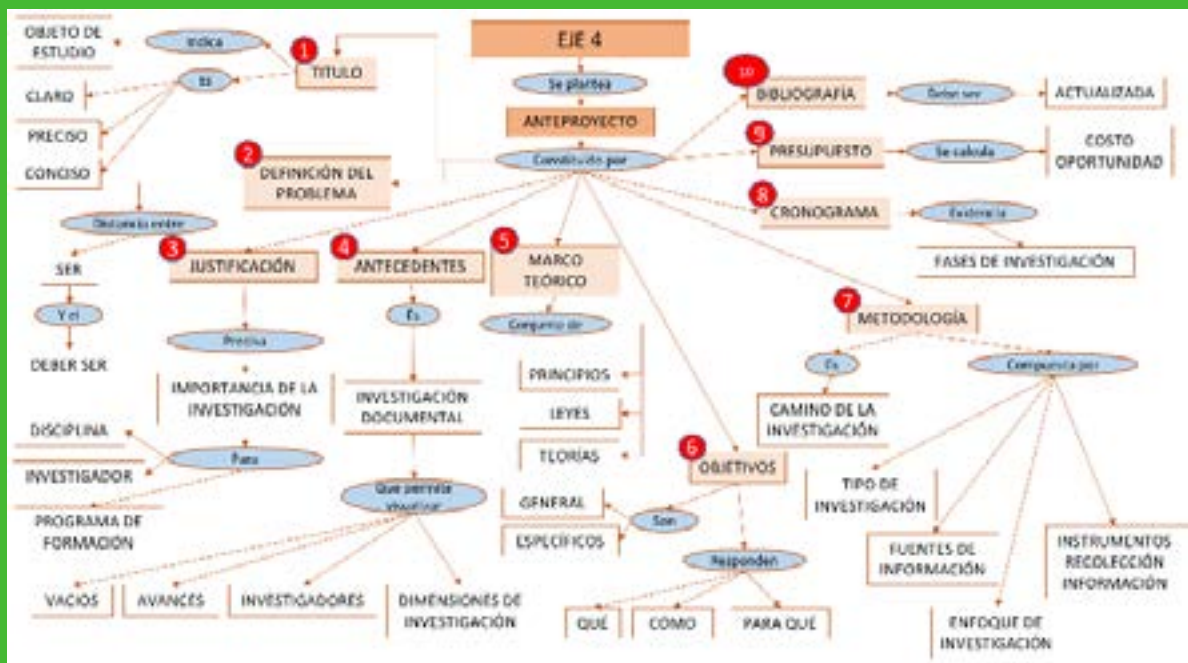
EJE 4

Se plantea

ANTEPROYECTO

Constituido por

1 TITULO

Indica

OBJETO DE ESTUDIO

Es

CLARO

PRECISO

CONCISO

Distancia entre

SER

Y el

DEBER SER

2 DEFINICIÓN DEL PROBLEMA

3 JUSTIFICACIÓN

Precisa

IMPORTANCIA DE LA INVESTIGACIÓN

Para

DISCIPLINA

INVESTIGADOR

PROGRAMA DE FORMACIÓN

4 ANTECEDENTES

Es

INVESTIGACIÓN DOCUMENTAL

Que permite visualizar

VACIOS

AVANCES

INVESTIGADORES

DIMENSIONES DE INVESTIGACIÓN

5 MARCO TEÓRICO

Compuesto de

PRINCIPIOS

LEYES

TEORÍAS

6 OBJETIVOS

Son

GENERAL

ESPECÍFICOS

Responden

QUÉ

COMO

PARA QUE

7 METODOLOGÍA

Es

CAMINO DE LA INVESTIGACIÓN

Compuesta por

TIPO DE INVESTIGACIÓN

FUENTES DE INFORMACIÓN

ENFOQUE DE INVESTIGACIÓN

INSTRUMENTOS RECOLECCIÓN INFORMACIÓN

8 CRONOGRAMA

Evidencia

FASES DE INVESTIGACIÓN

9 PRESUPUESTO

Se calcula

COSTO OPORTUNIDAD

10 BIBLIOGRAFÍA

Debe ser

ACTUALIZADA